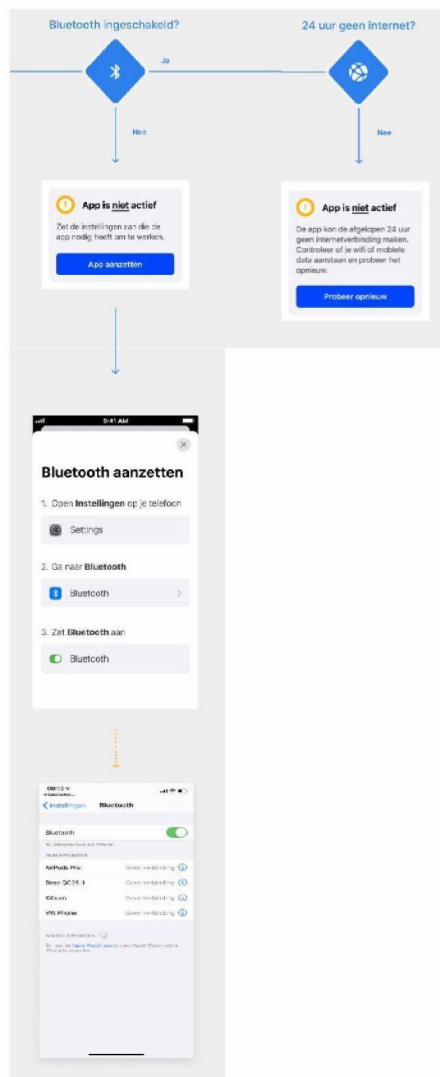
Bluetooth ingeschakeld?

Ja

24 uur geen internet?

Nee

Nee

App is niet actief

Zet de instellingen aan die de app nodig heeft om te werken.

App aanzetten

App is niet actief

De app kon de afgelopen 24 uur geen internetverbinding maken. Controleer of je wifi of mobiele data aanstaan en probeer het opnieuw.

Probeer opnieuw

9:41 AM

Bluetooth aanzetten

1. Open Instellingen op je telefoon

Settings

2. Ga naar Bluetooth

Bluetooth

3. Zet Bluetooth aan

Bluetooth

09:13

Instellingen Bluetooth

Bluetooth

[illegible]

AirPods Pro Geen verbinding

Bose QC35 II Geen verbinding

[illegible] Geen verbinding

VW Phone Geen verbinding

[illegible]

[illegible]